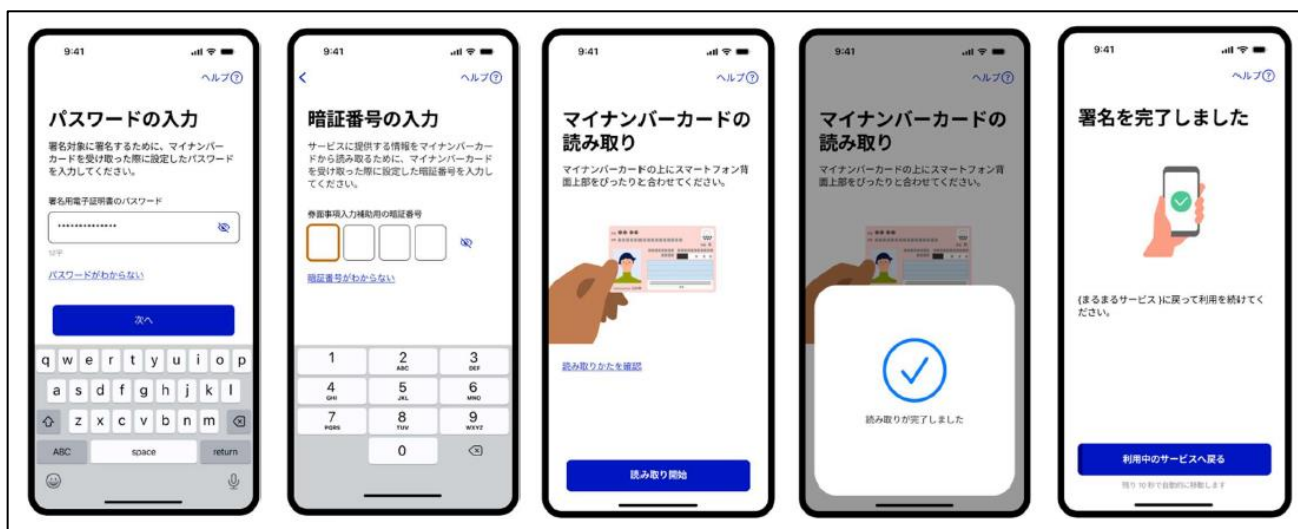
9:41

ヘルプ?

パスワードの入力

署名対象に署名するために、マイナンバーカードを受け取った際に設定したパスワードを入力してください。

署名用電子証明書のパスワード

••••••••••••••

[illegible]

パスワードがわからない

次へ

q w e r t y u i o p
a s d f g h j k l
z x c v b n m
ABC space return

9:41

<

ヘルプ?

暗証番号の入力

サービスに提供する情報をマイナンバーカードから読み取るために、マイナンバーカードを受け取った際に設定した暗証番号を入力してください。

券面事項入力補助用の暗証番号

暗証番号がわからない

1
2 ABC
3 DEF
4 GHI
5 JKL
6 MNO
7 PQRS
8 TUV
9 WXYZ
0

9:41

ヘルプ?

マイナンバーカードの読み取り

マイナンバーカードの上にスマートフォン背面上部をぴったりと合わせてください。

読み取りかたを確認

読み取り開始

9:41

ヘルプ?

マイナンバーカードの読み取り

マイナンバーカードの上にスマートフォン背面上部をぴったりと合わせてください。

読み取りが完了しました

9:41

ヘルプ?

署名を完了しました

{まるまるサービス}に戻って利用を続けてください。

利用中のサービスへ戻る

残り 10 秒で自動的に移動します